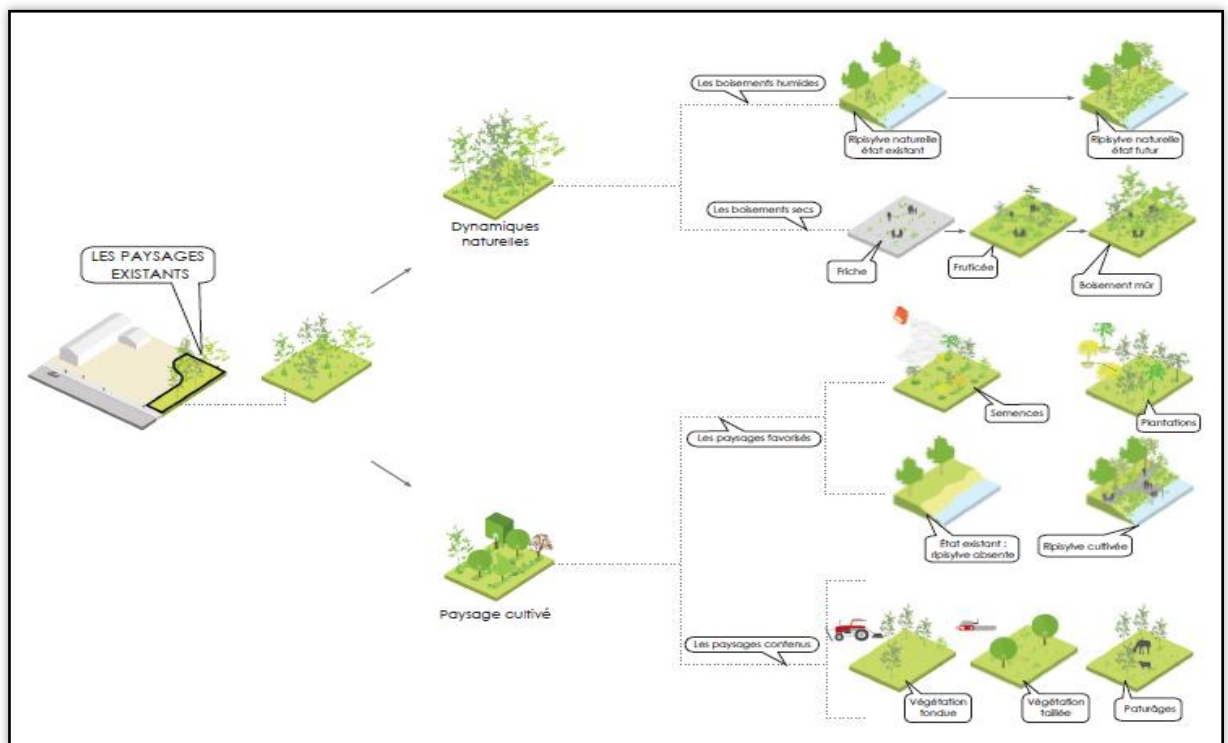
LES PAYSAGES EXISTANTS

Dynamiques naturelles

Les boisements humides

Ripisylve naturelle état existant

Ripisylve naturelle état futur

Les boisements secs

Friche

Fruticée

Boisement mûr

Paysage cultivé

Les paysages favorisés

Semences

Plantations

État existant : ripisylve absente

Ripisylve cultivée

Les paysages contenus

Végétation tondue

Végétation taillée

Paturâges